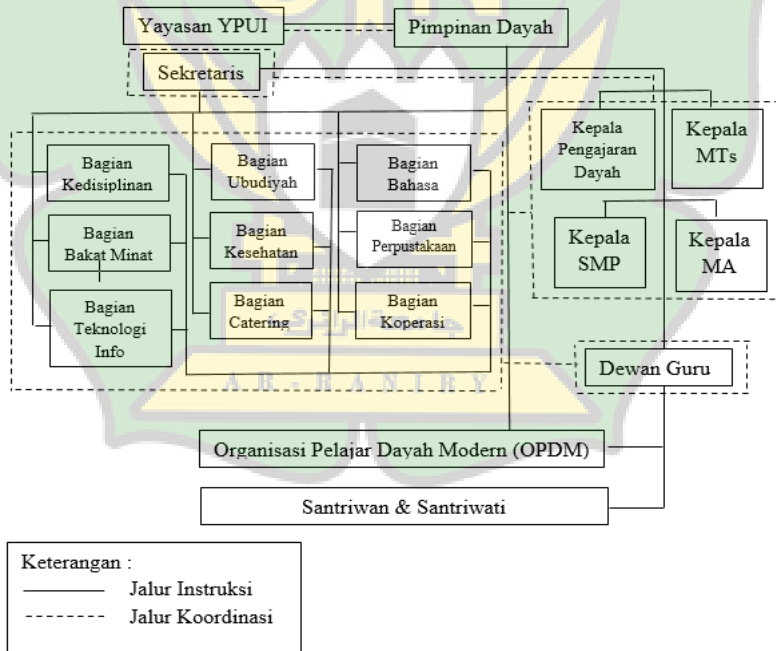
Yayasan YPUI

Pimpinan Dayah

Sekretaris

Bagian Kedisiplinan

Bagian Ubudiyah

Bagian Bahasa

Kepala Pengajaran Dayah

Kepala MTs

Bagian Bakat Minat

Bagian Kesehatan

Bagian Perpustakaan

Kepala SMP

Kepala MA

Bagian Teknologi Info

Bagian Catering

Bagian Koperasi

جامعة الرانري

AR-RANIRY

Dewan Guru

Organisasi Pelajar Dayah Modern (OPDM)

Santriwan & Santriwati

Keterangan :
Jalur Instruksi
Jalur Koordinasi